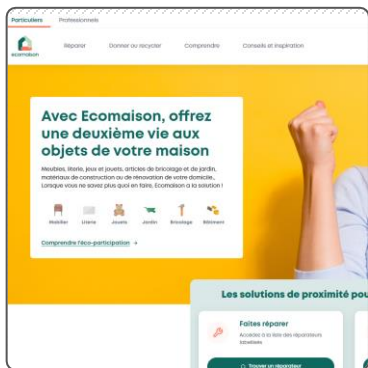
Particuliers Professionnels

ecomaison

Réparer Donner ou recycler Comprendre Conseils et inspiration

Avec Ecomaison, offrez une deuxième vie aux objets de votre maison

Meubles, literie, jeux et jouets, articles de bricolage et de jardin, matériaux de construction ou de rénovation de votre domicile… Lorsque vous ne savez plus quoi en faire, Ecomaison a la solution !

Mobilier Literie Jouets Jardin Bricolage Bâtiment

Comprendre l'éco-participation →

Les solutions de proximité pou

Faites réparer

Accédez à la liste des réparateurs labellisés

Trouver un réparateur